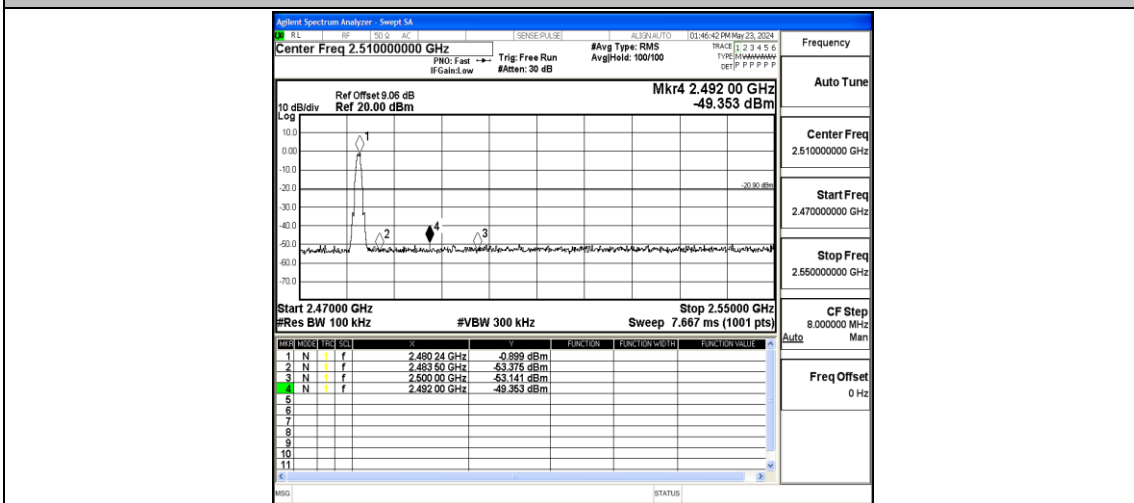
Agilent Spectrum Analyzer - Swept SA

RL RF 50 Ω AC SENSE:PULSE ALIGN AUTO 01:46:42 PM May 23, 2024

Center Freq 2.510000000 GHz

PNO: Fast IFGain:Low

Trig: Free Run #Atten: 30 dB

#Avg Type: RMS Avg|Hold: 100/100

TRACE 1 2 3 4 5 6 TYPE MWWWWW DET P P P P P P

Frequency

Auto Tune

Ref Offset 9.06 dB 10 dB/div Ref 20.00 dBm

Mkr4 2.492 00 GHz -49.353 dBm

Log

10.0 0.00 -10.0 -20.0 -30.0 -40.0 -50.0 -60.0 -70.0

-20.90 dBm

1 2 4 3

Center Freq 2.510000000 GHz

Start Freq 2.470000000 GHz

Stop Freq 2.550000000 GHz

Start 2.47000 GHz #Res BW 100 kHz #VBW 300 kHz Stop 2.55000 GHz Sweep 7.667 ms (1001 pts)

CF Step 8.000000 MHz Auto Man

| MKR | MODE | TRC | SCL | X | Y | FUNCTION | FUNCTION WIDTH | FUNCTION VALUE |
|---|---|---|---|---|---|---|---|---|
| 1 | N | 1 | f | 2.480 24 GHz | -0.899 dBm | | | |
| 2 | N | 1 | f | 2.483 50 GHz | -53.375 dBm | | | |
| 3 | N | 1 | f | 2.500 00 GHz | -53.141 dBm | | | |
| 4 | N | 1 | f | 2.492 00 GHz | -49.353 dBm | | | |
| 5 | | | | | | | | |
| 6 | | | | | | | | |
| 7 | | | | | | | | |
| 8 | | | | | | | | |
| 9 | | | | | | | | |
| 10 | | | | | | | | |
| 11 | | | | | | | | |

Freq Offset 0 Hz

MSG STATUS